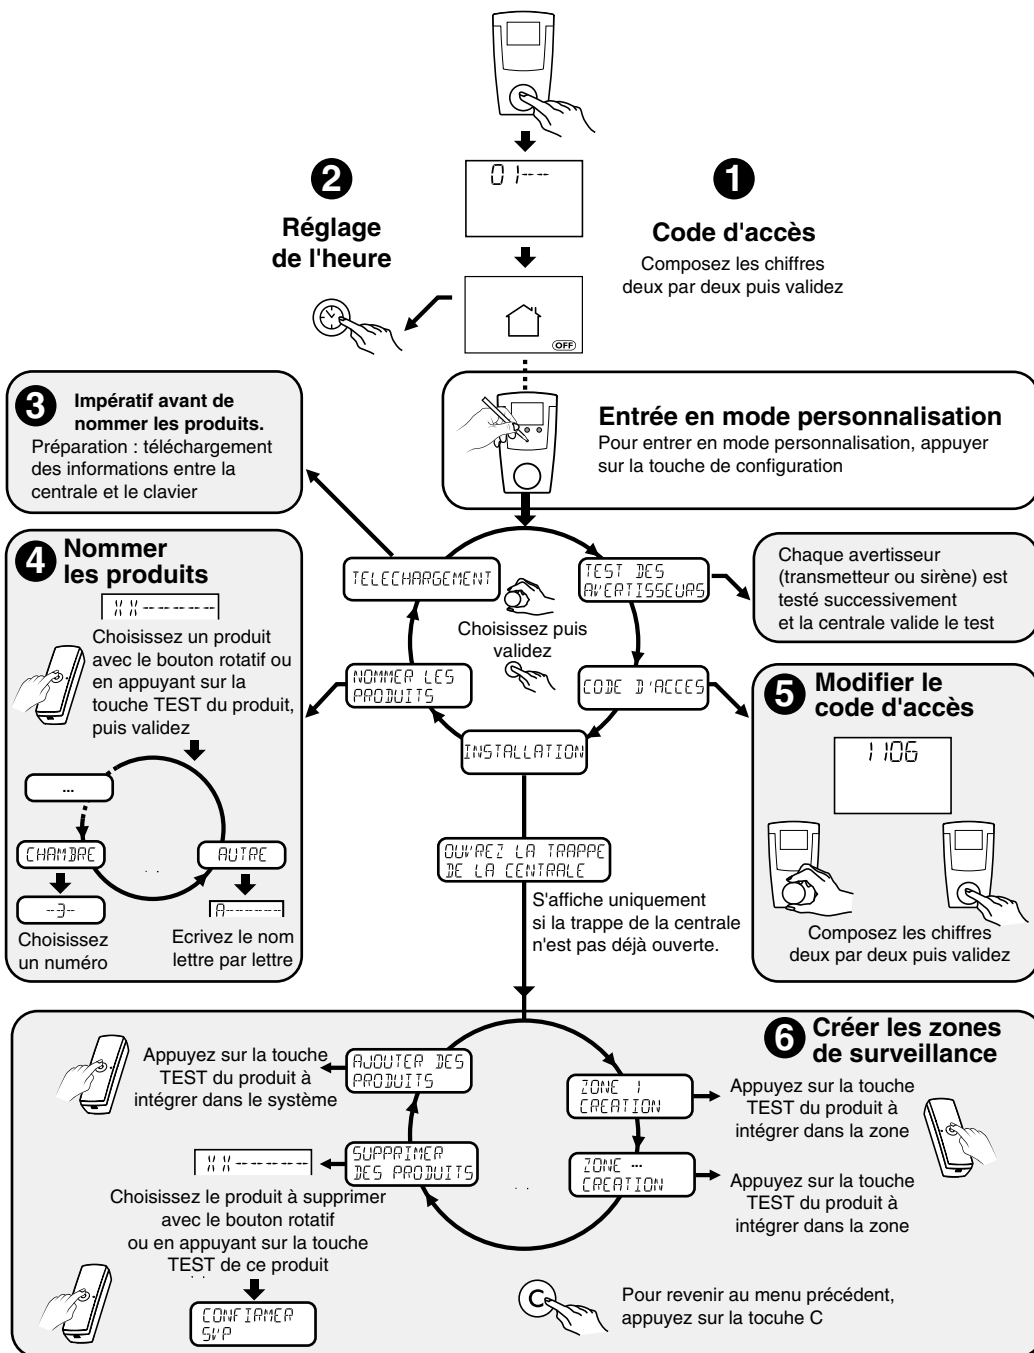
01---

2
Réglage de l'heure

1
Code d'accès
Composez les chiffres deux par deux puis validez

OFF

3
Impératif avant de nommer les produits.
Préparation : téléchargement des informations entre la centrale et le clavier

Entrée en mode personnalisation
Pour entrer en mode personnalisation, appuyer sur la touche de configuration

4
Nommer les produits
XX--------
Choisissez un produit avec le bouton rotatif ou en appuyant sur la touche TEST du produit, puis validez

...
CHAMBRE
AUTRE
--3--
A-------
Choisissez un numéro
Ecrivez le nom lettre par lettre

TELECHARGEMENT
TEST DES AVERTISSEURS
Choisissez puis validez
NOMMER LES PRODUITS
CODE D'ACCES
INSTALLATION

Chaque avertisseur (transmetteur ou sirène) est testé successivement et la centrale valide le test

5
Modifier le code d'accès
1106
Composez les chiffres deux par deux puis validez

OUVREZ LA TRAPPE DE LA CENTRALE
S'affiche uniquement si la trappe de la centrale n'est pas déjà ouverte.

6
Créer les zones de surveillance

Appuyez sur la touche TEST du produit à intégrer dans le système
AJOUTER DES PRODUITS
ZONE 1 CREATION
Appuyez sur la touche TEST du produit à intégrer dans la zone
XX--------
SUPPRIMER DES PRODUITS
ZONE ... CREATION
Appuyez sur la touche TEST du produit à intégrer dans la zone
Choisissez le produit à supprimer avec le bouton rotatif ou en appuyant sur la touche TEST de ce produit
CONFIRMER SVP
Pour revenir au menu précédent, appuyez sur la tocuhe C